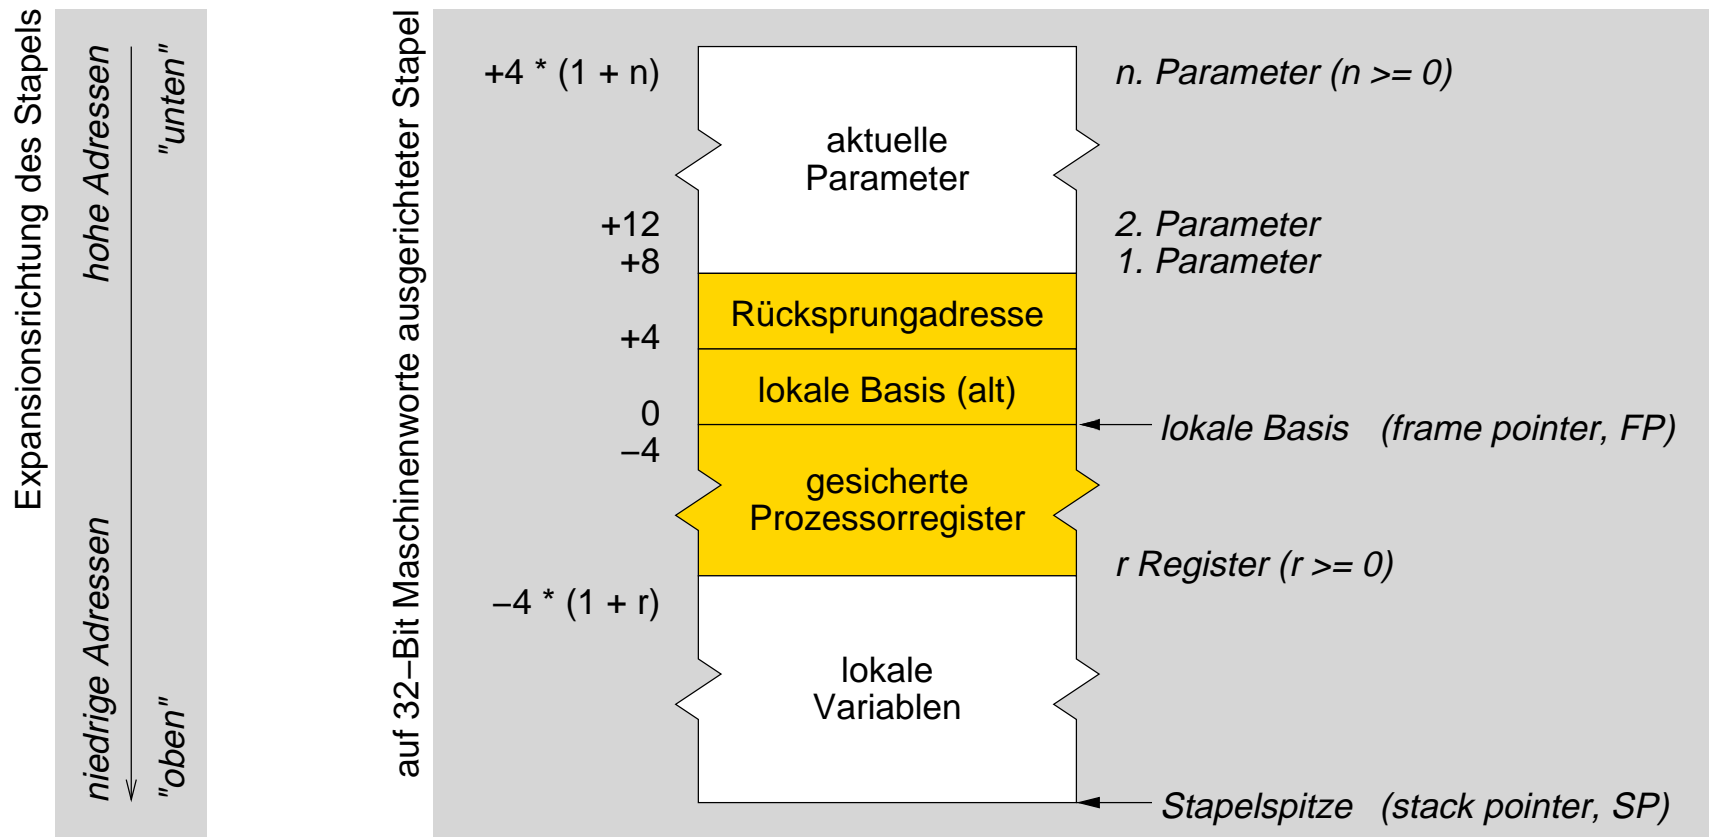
Expansionsrichtung des Stapels

hohe Adressen

"unten"

niedrige Adressen

"oben"

auf 32−Bit Maschinenworte ausgerichteter Stapel

+4 * (1 + n)

n. Parameter (n >= 0)

aktuelle Parameter

+12

+8

2. Parameter

1. Parameter

Rücksprungadresse

+4

lokale Basis (alt)

0

lokale Basis (frame pointer, FP)

−4

gesicherte Prozessorregister

r Register (r >= 0)

−4 * (1 + r)

lokale Variablen

Stapelspitze (stack pointer, SP)